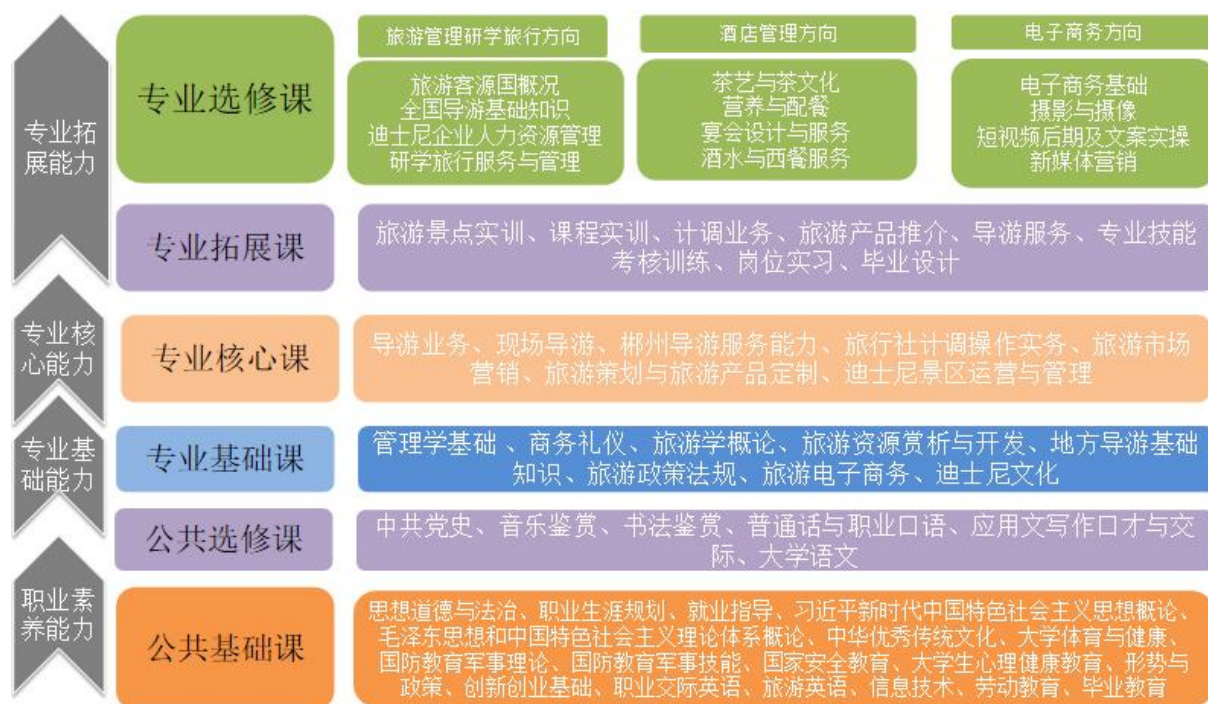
专业拓展能力

专业选修课

旅游管理研学旅行方向

旅游客源国概况
全国导游基础知识
迪士尼企业人力资源管理
研学旅行服务与管理

酒店管理方向

茶艺与茶文化
营养与配餐
宴会设计与服务
酒水与西餐服务

电子商务方向

电子商务基础
摄影与摄像
短视频后期及文案实操
新媒体营销

专业拓展课

旅游景点实训、课程实训、计调业务、旅游产品推介、导游服务、专业技能考核训练、岗位实习、毕业设计

专业核心能力

专业核心课

导游业务、现场导游、郴州导游服务能力、旅行社计调操作实务、旅游市场营销、旅游策划与旅游产品定制、迪士尼景区运营与管理

专业基础能力

专业基础课

管理学基础 、商务礼仪、旅游学概论、旅游资源赏析与开发、地方导游基础知识、旅游政策法规、旅游电子商务、迪士尼文化

公共选修课

中共党史、音乐鉴赏、书法鉴赏、普通话与职业口语、应用文写作口才与交际、大学语文

职业素养能力

公共基础课

思想道德与法治、职业生涯规划、就业指导、习近平新时代中国特色社会主义思想概论、毛泽东思想和中国特色社会主义理论体系概论、中华优秀传统文化、大学体育与健康、国防教育军事理论、国防教育军事技能、国家安全教育、大学生心理健康教育、形势与政策、创新创业基础、职业交际英语、旅游英语、信息技术、劳动教育、毕业教育